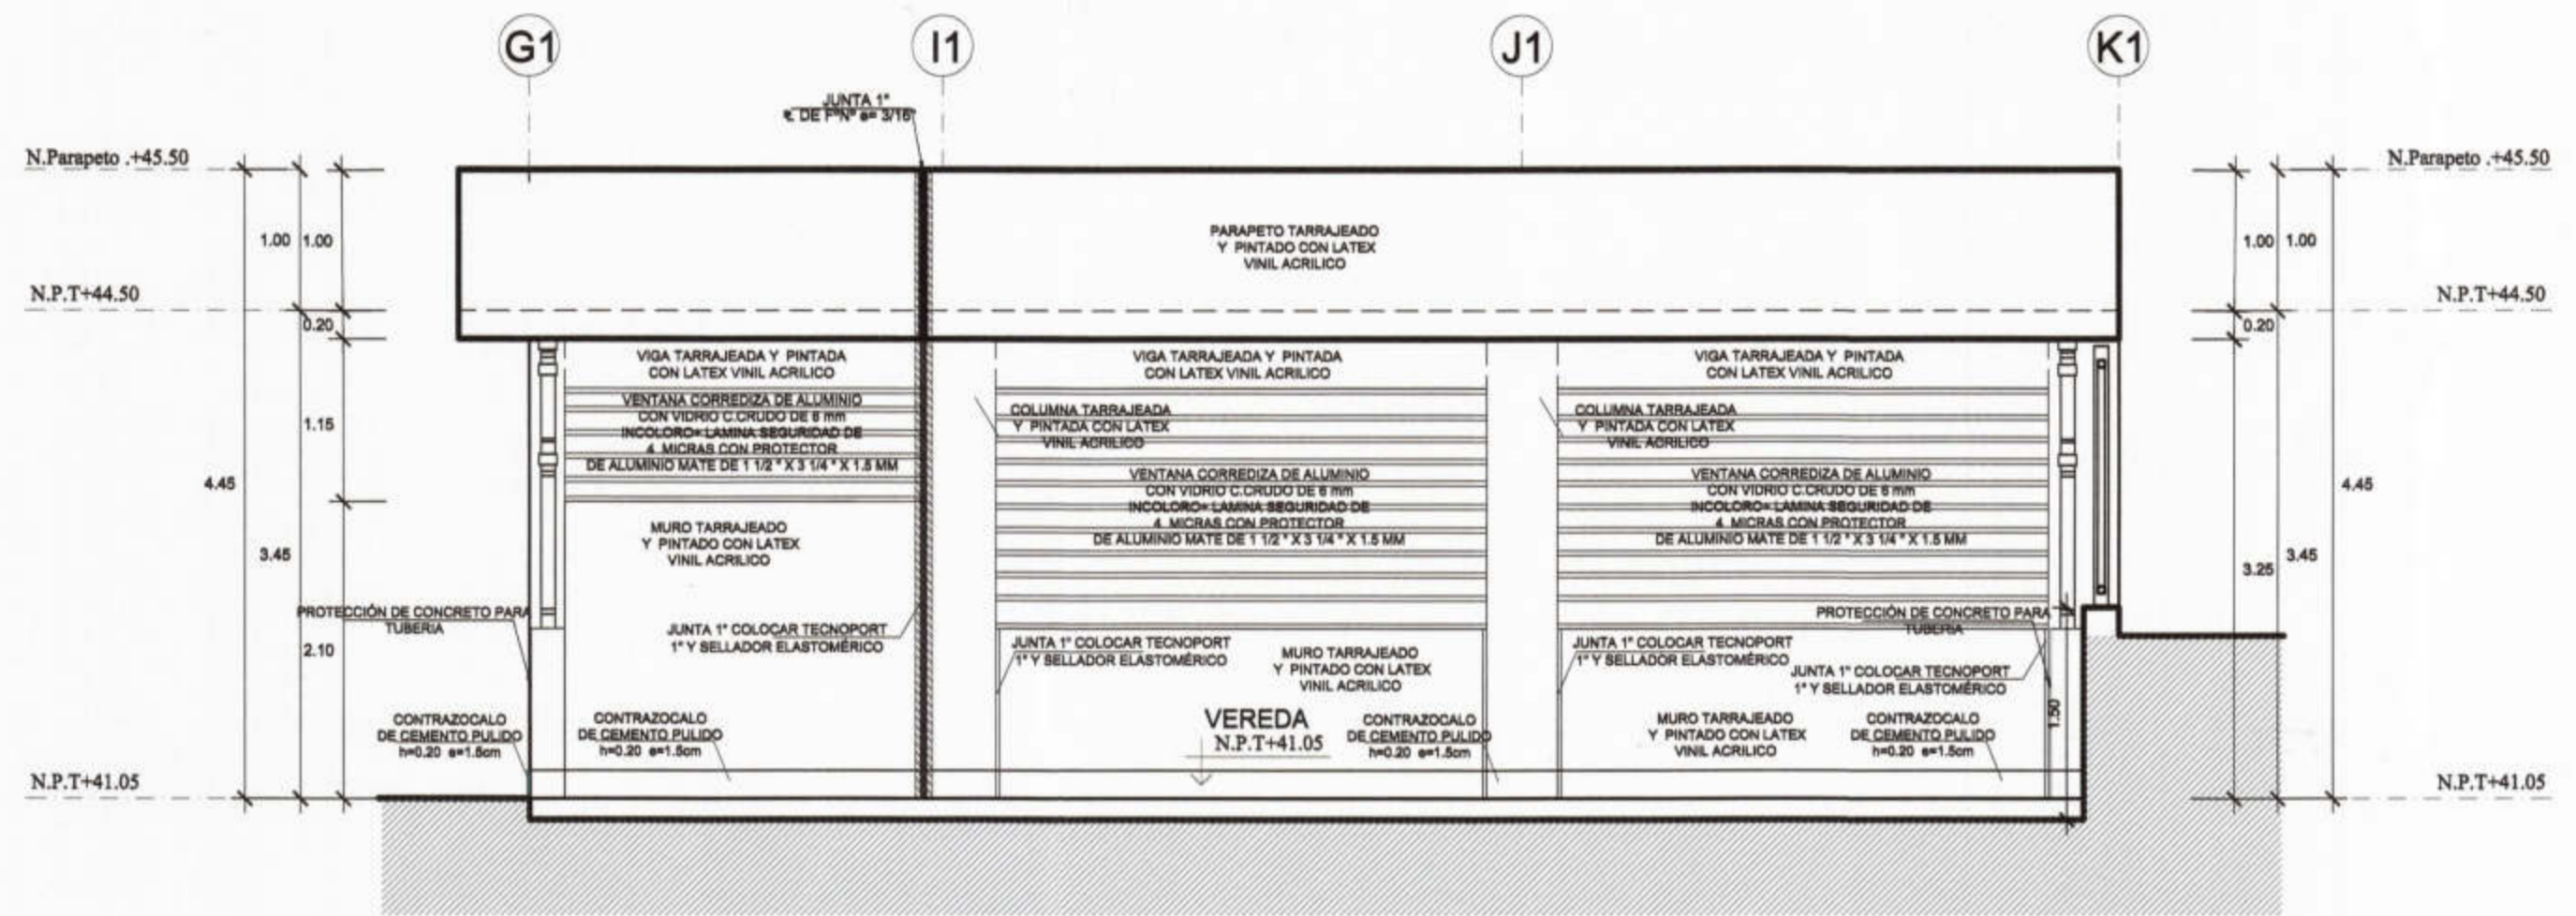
G1

I1

J1

K1

JUNTA 1"
PL. DE FºNº e= 3/16"

N.Parapeto .+45.50

N.P.T+44.50

N.P.T+41.05

1.00 1.00

0.20

1.15

4.45

3.45

2.10

PARAPETO TARRAJEADO Y PINTADO CON LATEX VINIL ACRILICO

VIGA TARRAJEADA Y PINTADA CON LATEX VINIL ACRILICO

VENTANA CORREDIZA DE ALUMINIO CON VIDRIO C.CRUDO DE 6 mm INCOLORO+ LAMINA SEGURIDAD DE 4 MICRAS CON PROTECTOR DE ALUMINIO MATE DE 1 1/2 " X 3 1/4 " X 1.5 MM

MURO TARRAJEADO Y PINTADO CON LATEX VINIL ACRILICO

PROTECCIÓN DE CONCRETO PARA TUBERIA

JUNTA 1" COLOCAR TECNOPORT 1" Y SELLADOR ELASTOMÉRICO

CONTRAZOCALO DE CEMENTO PULIDO h=0.20 e=1.5cm

CONTRAZOCALO DE CEMENTO PULIDO h=0.20 e=1.5cm

VIGA TARRAJEADA Y PINTADA CON LATEX VINIL ACRILICO

COLUMNA TARRAJEADA Y PINTADA CON LATEX VINIL ACRILICO

VENTANA CORREDIZA DE ALUMINIO CON VIDRIO C.CRUDO DE 6 mm INCOLORO+ LAMINA SEGURIDAD DE 4 MICRAS CON PROTECTOR DE ALUMINIO MATE DE 1 1/2 " X 3 1/4 " X 1.5 MM

JUNTA 1" COLOCAR TECNOPORT 1" Y SELLADOR ELASTOMÉRICO

MURO TARRAJEADO Y PINTADO CON LATEX VINIL ACRILICO

VEREDA
N.P.T+41.05

CONTRAZOCALO DE CEMENTO PULIDO h=0.20 e=1.5cm

VIGA TARRAJEADA Y PINTADA CON LATEX VINIL ACRILICO

COLUMNA TARRAJEADA Y PINTADA CON LATEX VINIL ACRILICO

VENTANA CORREDIZA DE ALUMINIO CON VIDRIO C.CRUDO DE 6 mm INCOLORO+ LAMINA SEGURIDAD DE 4 MICRAS CON PROTECTOR DE ALUMINIO MATE DE 1 1/2 " X 3 1/4 " X 1.5 MM

PROTECCIÓN DE CONCRETO PARA TUBERIA

JUNTA 1" COLOCAR TECNOPORT 1" Y SELLADOR ELASTOMÉRICO

JUNTA 1" COLOCAR TECNOPORT 1" Y SELLADOR ELASTOMÉRICO

MURO TARRAJEADO Y PINTADO CON LATEX VINIL ACRILICO

CONTRAZOCALO DE CEMENTO PULIDO h=0.20 e=1.5cm

1.50

N.Parapeto .+45.50

N.P.T+44.50

N.P.T+41.05

1.00 1.00

0.20

4.45

3.25 3.45